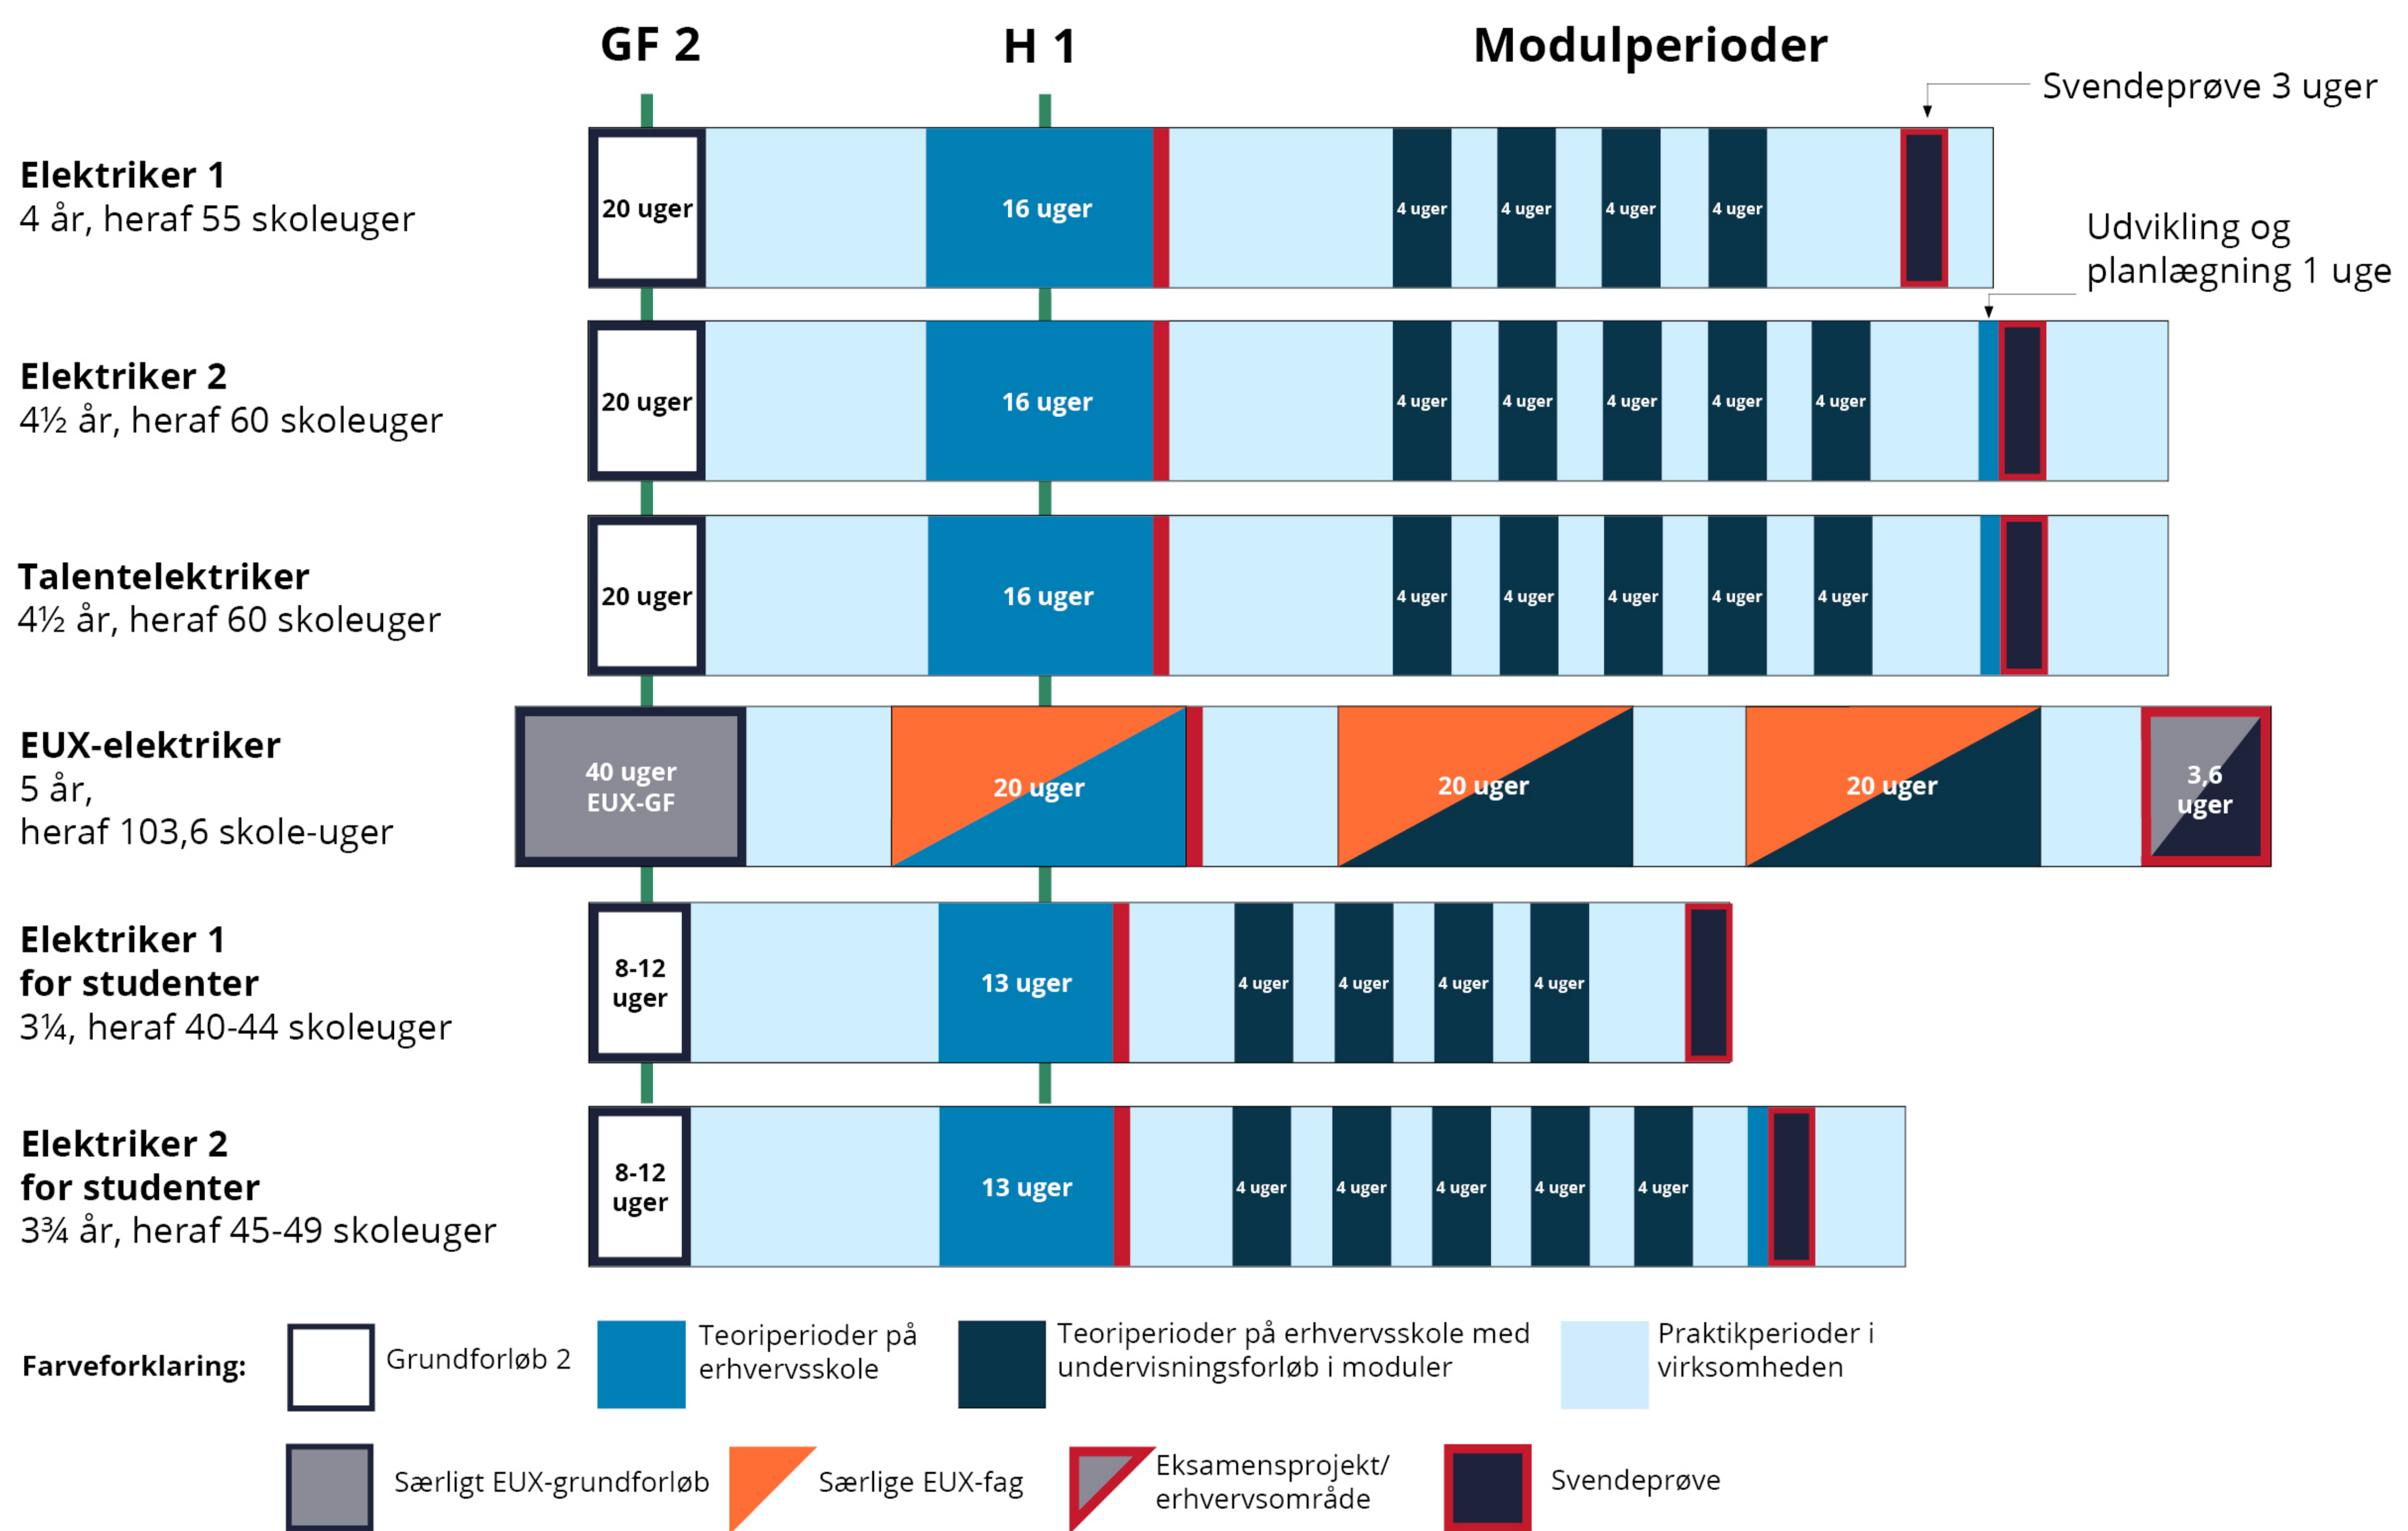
GF 2

H 1

Modulperioder

Svendeprøve 3 uger

Elektriker 1
4 år, heraf 55 skoleuger

20 uger 16 uger 4 uger 4 uger 4 uger 4 uger

Udvikling og planlægning 1 uge

Elektriker 2
4½ år, heraf 60 skoleuger

20 uger 16 uger 4 uger 4 uger 4 uger 4 uger 4 uger

Talentelektriker
4½ år, heraf 60 skoleuger

20 uger 16 uger 4 uger 4 uger 4 uger 4 uger 4 uger

EUX-elektriker
5 år,
heraf 103,6 skole-uger

40 uger EUX-GF 20 uger 20 uger 20 uger 3,6 uger

Elektriker 1
for studenter
3¼, heraf 40-44 skoleuger

8-12 uger 13 uger 4 uger 4 uger 4 uger 4 uger

Elektriker 2
for studenter
3¾ år, heraf 45-49 skoleuger

8-12 uger 13 uger 4 uger 4 uger 4 uger 4 uger 4 uger

Farveforklaring: Grundforløb 2 Teoriperioder på erhvervsskole Teoriperioder på erhvervsskole med undervisningsforløb i moduler Praktikperioder i virksomheden

Særligt EUX-grundforløb Særlige EUX-fag Eksamensprojekt/ erhvervsområde Svendeprøve